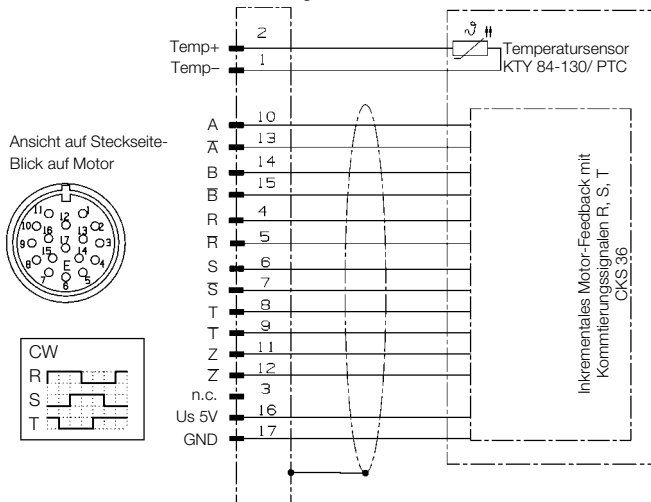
Temp+ 2
Temp– 1

Temperatursensor KTY 84-130/ PTC

Ansicht auf Steckseite-
Blick auf Motor

11 12 1
10 16 13 2
9 15 17 14 3
8 E 4
7 6 5

A 10
$\overline{A}$ 13
B 14
$\overline{B}$ 15
R 4
$\overline{R}$ 5
S 6
$\overline{S}$ 7
T 8
$\overline{T}$ 9
Z 11
$\overline{Z}$ 12
n.c. 3
Us 5V 16
GND 17

CW
R
S
T

Inkrementales Motor-Feedback mit
Kommtierungssignalen R, S, T
CKS 36